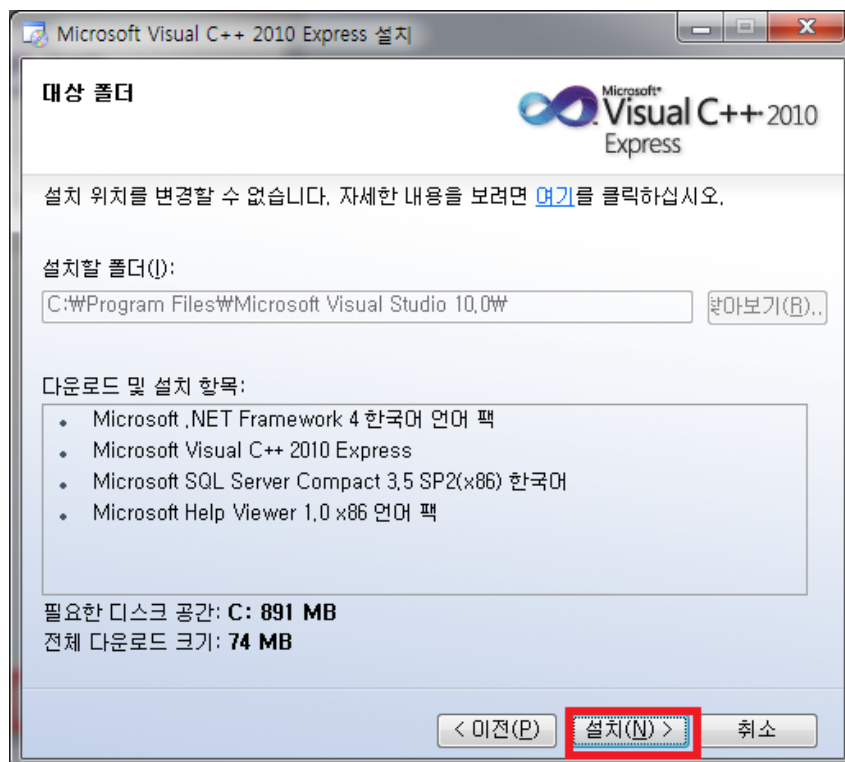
Microsoft Visual C++ 2010 Express 설치

대상 폴더

Microsoft Visual C++ 2010 Express

설치 위치를 변경할 수 없습니다. 자세한 내용을 보려면 여기를 클릭하십시오.

설치할 폴더(I):

C:₩Program Files₩Microsoft Visual Studio 10.0₩

찾아보기(R)...

다운로드 및 설치 항목:

- Microsoft .NET Framework 4 한국어 언어 팩
- Microsoft Visual C++ 2010 Express
- Microsoft SQL Server Compact 3.5 SP2(x86) 한국어
- Microsoft Help Viewer 1.0 x86 언어 팩

필요한 디스크 공간: C: 891 MB
전체 다운로드 크기: 74 MB

< 이전(P)
설치(N) >
취소